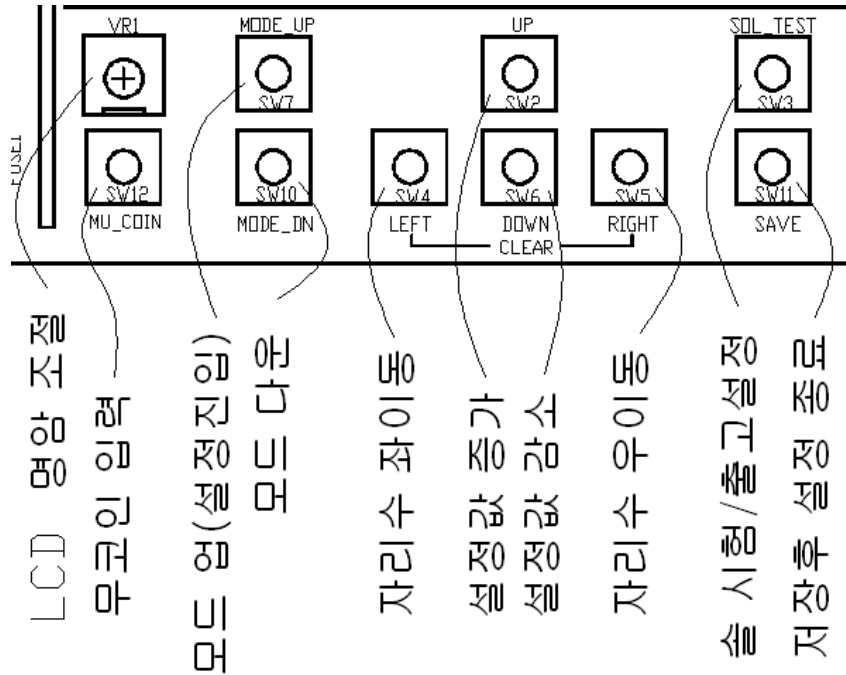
RESET

VR1

MODE_UP

UP

SOL_TEST

SW7

SW2

SW3

SW12

SW10

SW4

SW6

SW5

SW11

MU_COIN

MODE_DN

LEFT

DOWN

RIGHT

SAVE

CLEAR

LCD 명암 조절

무코인 입력

모드 업(설정진입)

모드 다운

자리수 좌이동

설정값 증가

설정값 감소

자리수 우이동

솔 시험/출고설정

저장후 설정 종료